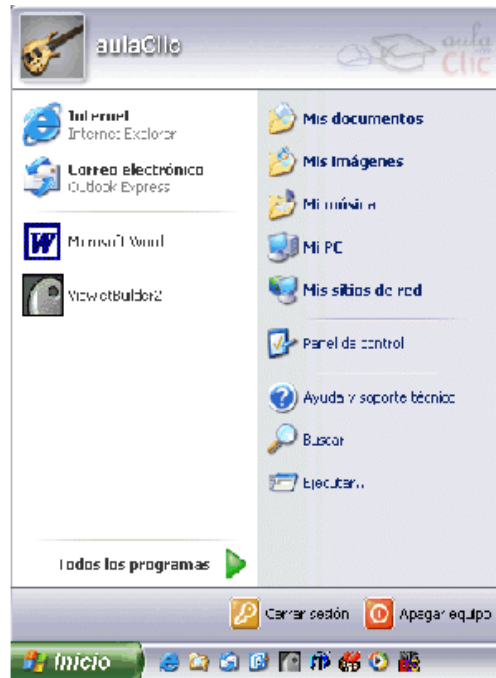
aulaClic

aula Clic

Internet
Internet Explorer

Correo electrónico
Outlook Express

Microsoft Word

ViewletBuilder2

Todos los programas

Mis documentos

Mis imágenes

Mi música

Mi PC

Mis sitios de red

Panel de control

Ayuda y soporte técnico

Buscar

Ejecutar...

Cerrar sesión

Apagar equipo

Inicio